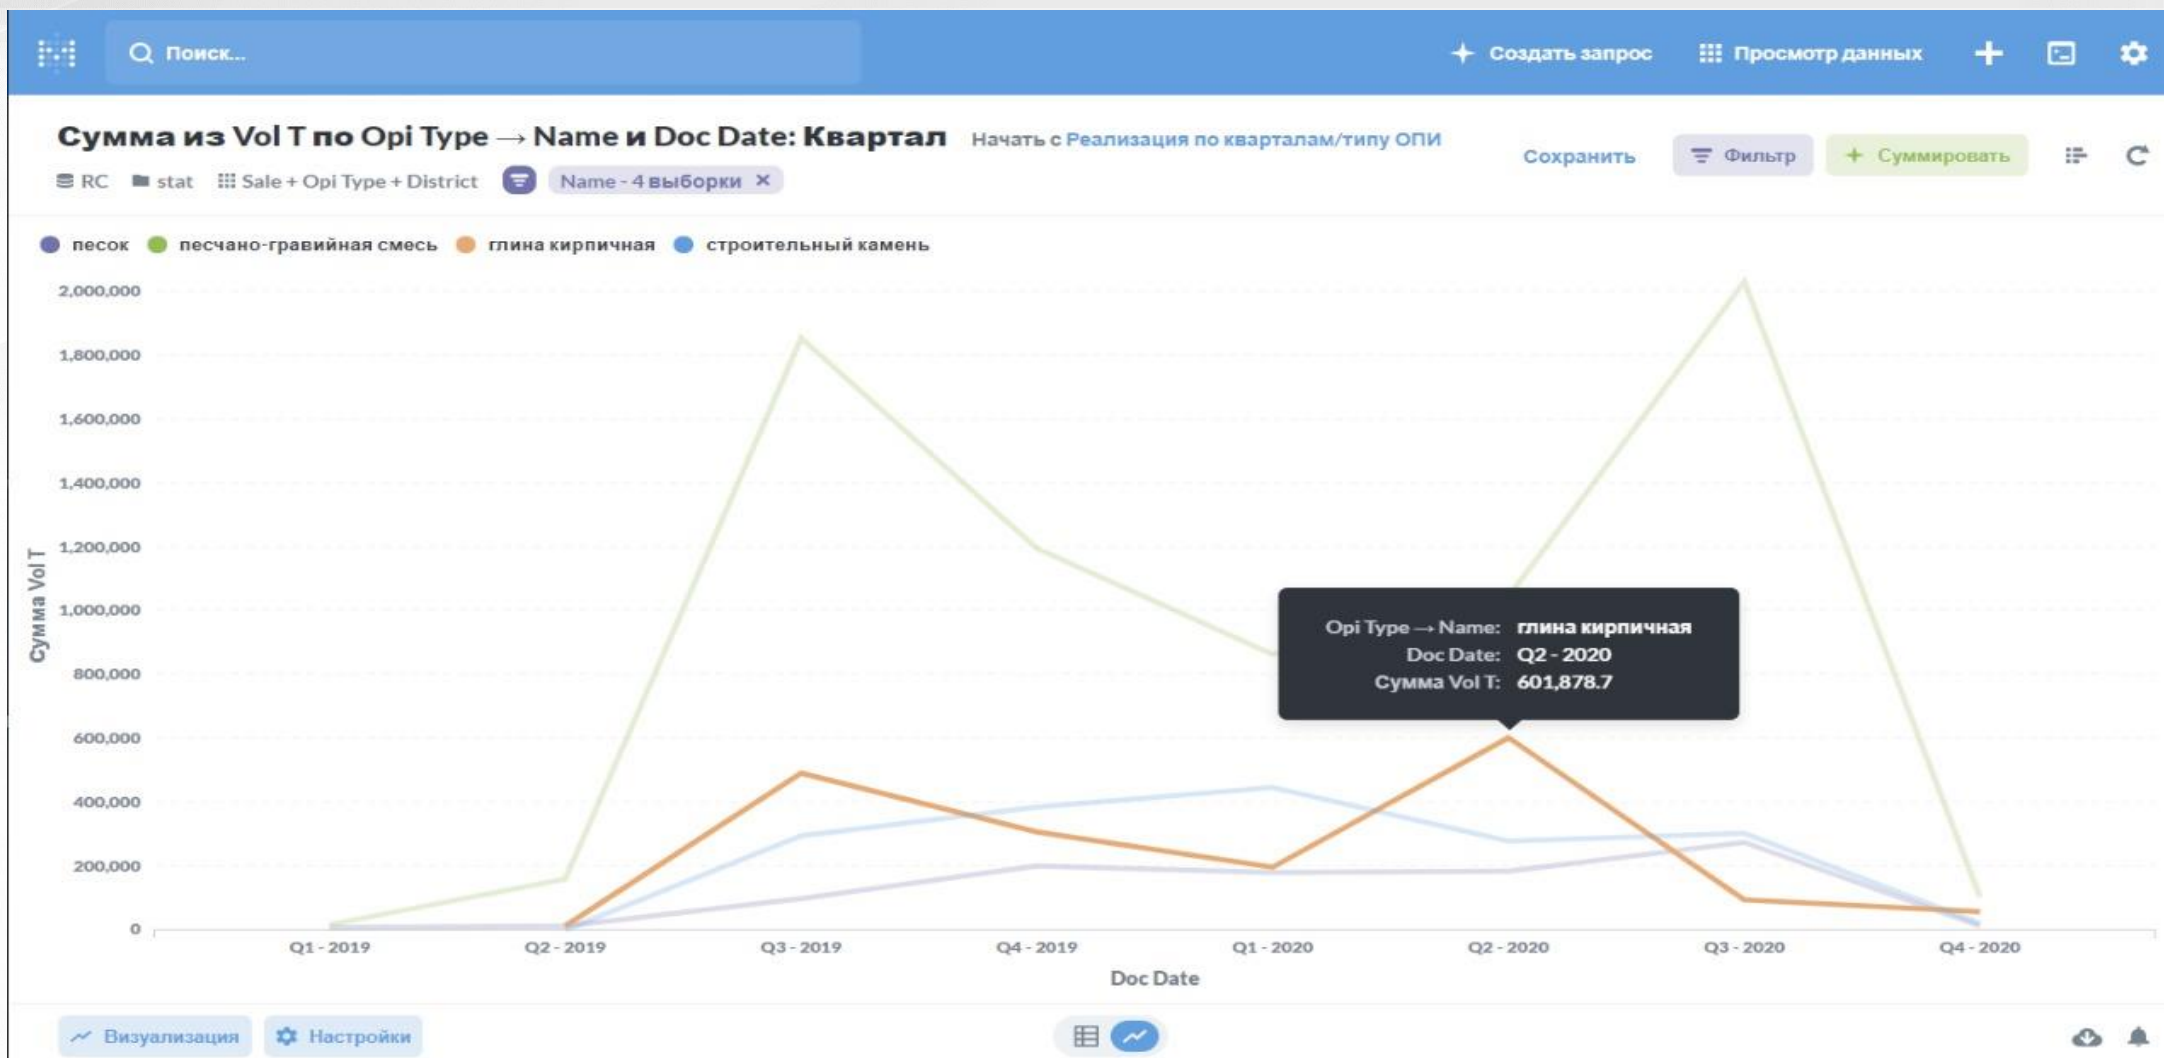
Поиск...

Создать запрос
Просмотр данных

Сумма из Vol T по Opi Type → Name и Doc Date: Квартал
Начать с Реализация по кварталам/типу ОПИ

RC stat Sale + Opi Type + District Name - 4 выборки ×

Сохранить
Фильтр
Суммировать

песок
песчано-гравийная смесь
глина кирпичная
строительный камень

2,000,000
1,800,000
1,600,000
1,400,000
1,200,000
1,000,000
800,000
600,000
400,000
200,000
0

Сумма Vol T

Opi Type → Name: глина кирпичная
Doc Date: Q2 - 2020
Сумма Vol T: 601,878.7

Q1 - 2019
Q2 - 2019
Q3 - 2019
Q4 - 2019
Q1 - 2020
Q2 - 2020
Q3 - 2020
Q4 - 2020

Doc Date

Визуализация
Настройки